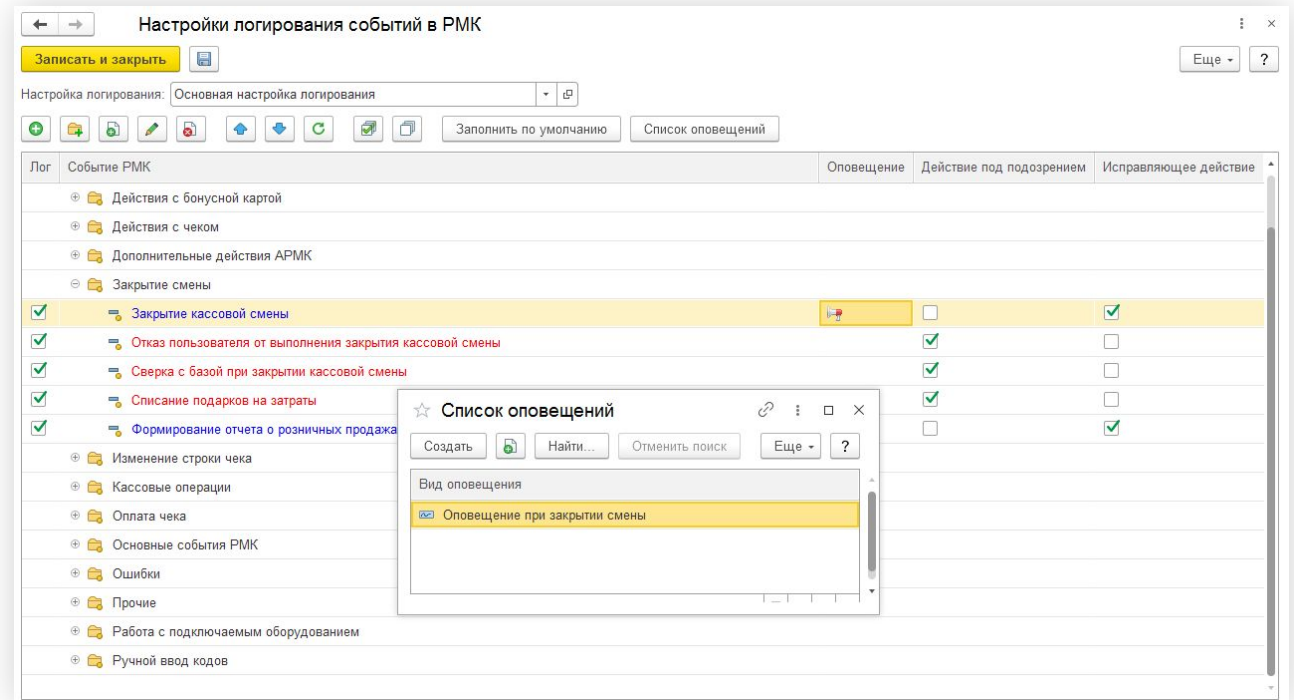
Настройки логирования событий в РМК

Записать и закрыть

Еще ?

Настройка логирования: Основная настройка логирования

Заполнить по умолчанию Список оповещений

| Лог | Событие РМК | Оповещение | Действие под подозрением | Исправляющее действие |
|---|---|---|---|---|
| | Действия с бонусной картой | | | |
| | Действия с чеком | | | |
| | Дополнительные действия АРМК | | | |
| | Закрытие смены | | | |
| ☑ | Закрытие кассовой смены | | ☐ | ☑ |
| ☑ | Отказ пользователя от выполнения закрытия кассовой смены | | ☑ | ☐ |
| ☑ | Сверка с базой при закрытии кассовой смены | | ☑ | ☐ |
| ☑ | Списание подарков на затраты | | ☑ | ☐ |
| ☑ | Формирование отчета о розничных продажа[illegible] | | ☐ | ☑ |
| | Изменение строки чека | | | |
| | Кассовые операции | | | |
| | Оплата чека | | | |
| | Основные события РМК | | | |
| | Ошибки | | | |
| | Прочие | | | |
| | Работа с подключаемым оборудованием | | | |
| | Ручной ввод кодов | | | |

Список оповещений

Создать Найти... Отменить поиск Еще ?

Вид оповещения

Оповещение при закрытии смены